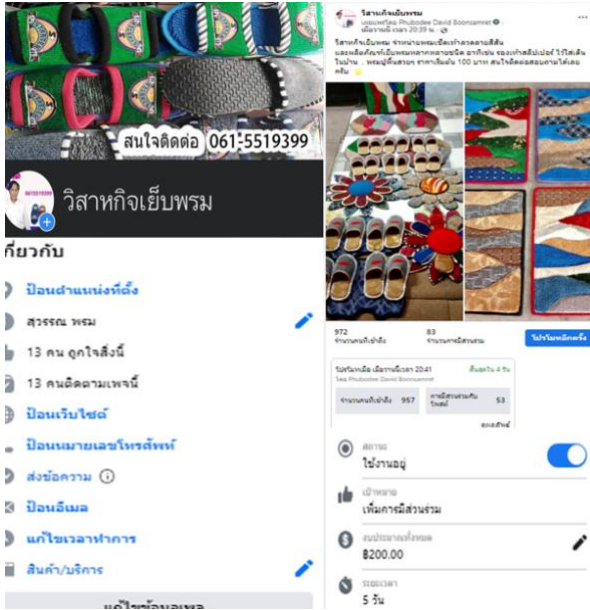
สนใจติดต่อ 061-5519399

วิสาหกิจเย็บพรม

เกี่ยวกับ

ป้อนตำแหน่งที่ตั้ง

สุวรรณ พรม

13 คน ถูกใจสิ่งนี้

13 คนติดตามเพจนี้

ป้อนเว็บไซต์

ป้อนหมายเลขโทรศัพท์

ส่งข้อความ

ป้อนอีเมล

แก้ไขเวลาทำการ

สินค้า/บริการ

แก้ไขข้อมูลเพจ

วิสาหกิจเย็บพรม
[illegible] Phubodee David Boonsamret
เมื่อวานนี้ เวลา 20:39 น.

วิสาหกิจเย็บพรม จำหน่ายพรมเช็ดเท้าลวดลายสีสัน และผลิตภัณฑ์เย็บพรมหลากหลายชนิด อาทิเช่น รองเท้าสลิปเปอร์ ไว้ใส่เดินในบ้าน . พรมปูพื้นสวยๆ ราคาเริ่มต้น 100 บาท สนใจติดต่อสอบถามได้เลยครับ

972
จำนวนคนที่เข้าถึง

83
จำนวนการมีส่วนร่วม

โปรโมทอีกครั้ง

โปรโมทเมื่อ เมื่อวานนี้ เวลา 20:41
โดย Phubodee David Boonsamret
สิ้นสุดใน 4 วัน

| จำนวนคนที่เข้าถึง | 957 | การมีส่วนร่วมกับโพสต์ | 53 |
|---|---|---|---|

ดูผลลัพธ์

สถานะ
ใช้งานอยู่

เป้าหมาย
เพิ่มการมีส่วนร่วม

งบประมาณทั้งหมด
฿200.00

ระยะเวลา
5 วัน